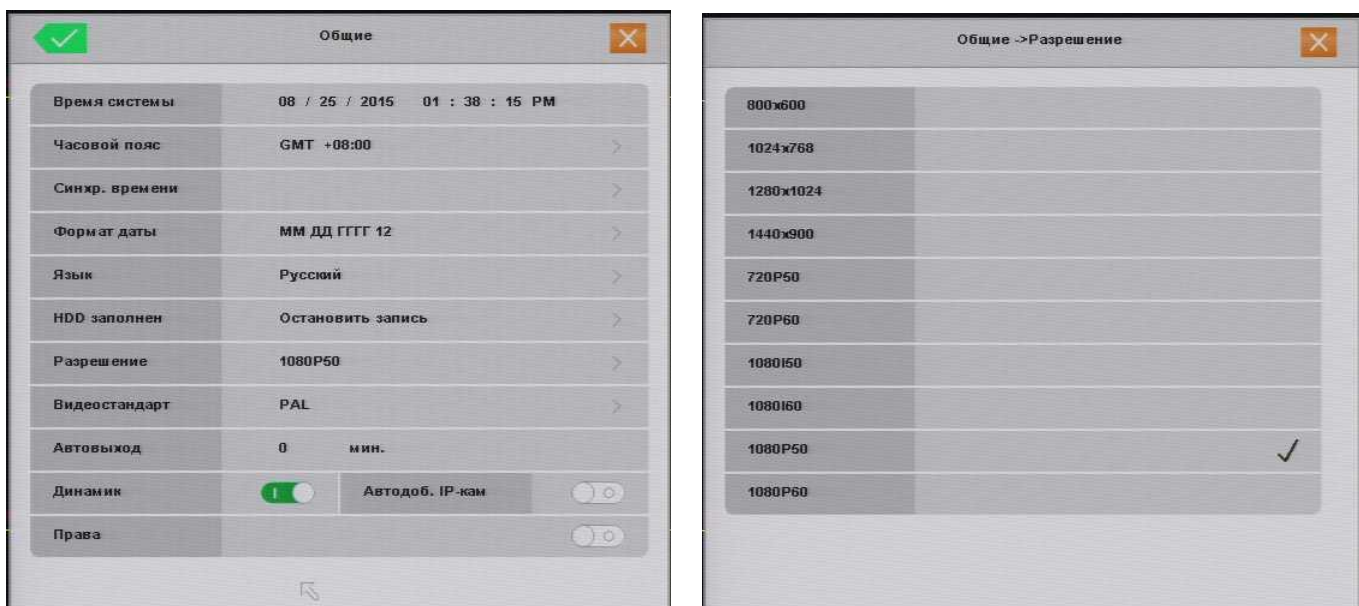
Общие

| | |
|---|---|
| Время системы | 08 / 25 / 2015 01 : 38 : 15 PM |
| Часовой пояс | GMT +08:00 |
| Синхр. времени | |
| Формат даты | ММ ДД ГГГГ 12 |
| Язык | Русский |
| HDD заполнен | Остановить запись |
| Разрешение | 1080P50 |
| Видеостандарт | PAL |
| Автовыход | 0 мин. |
| Динамик | Автодоб. IP-кам |
| Права | |

Общие ->Разрешение

800x600
1024x768
1280x1024
1440x900
720P50
720P60
1080I50
1080I60
1080P50 ✓
1080P60